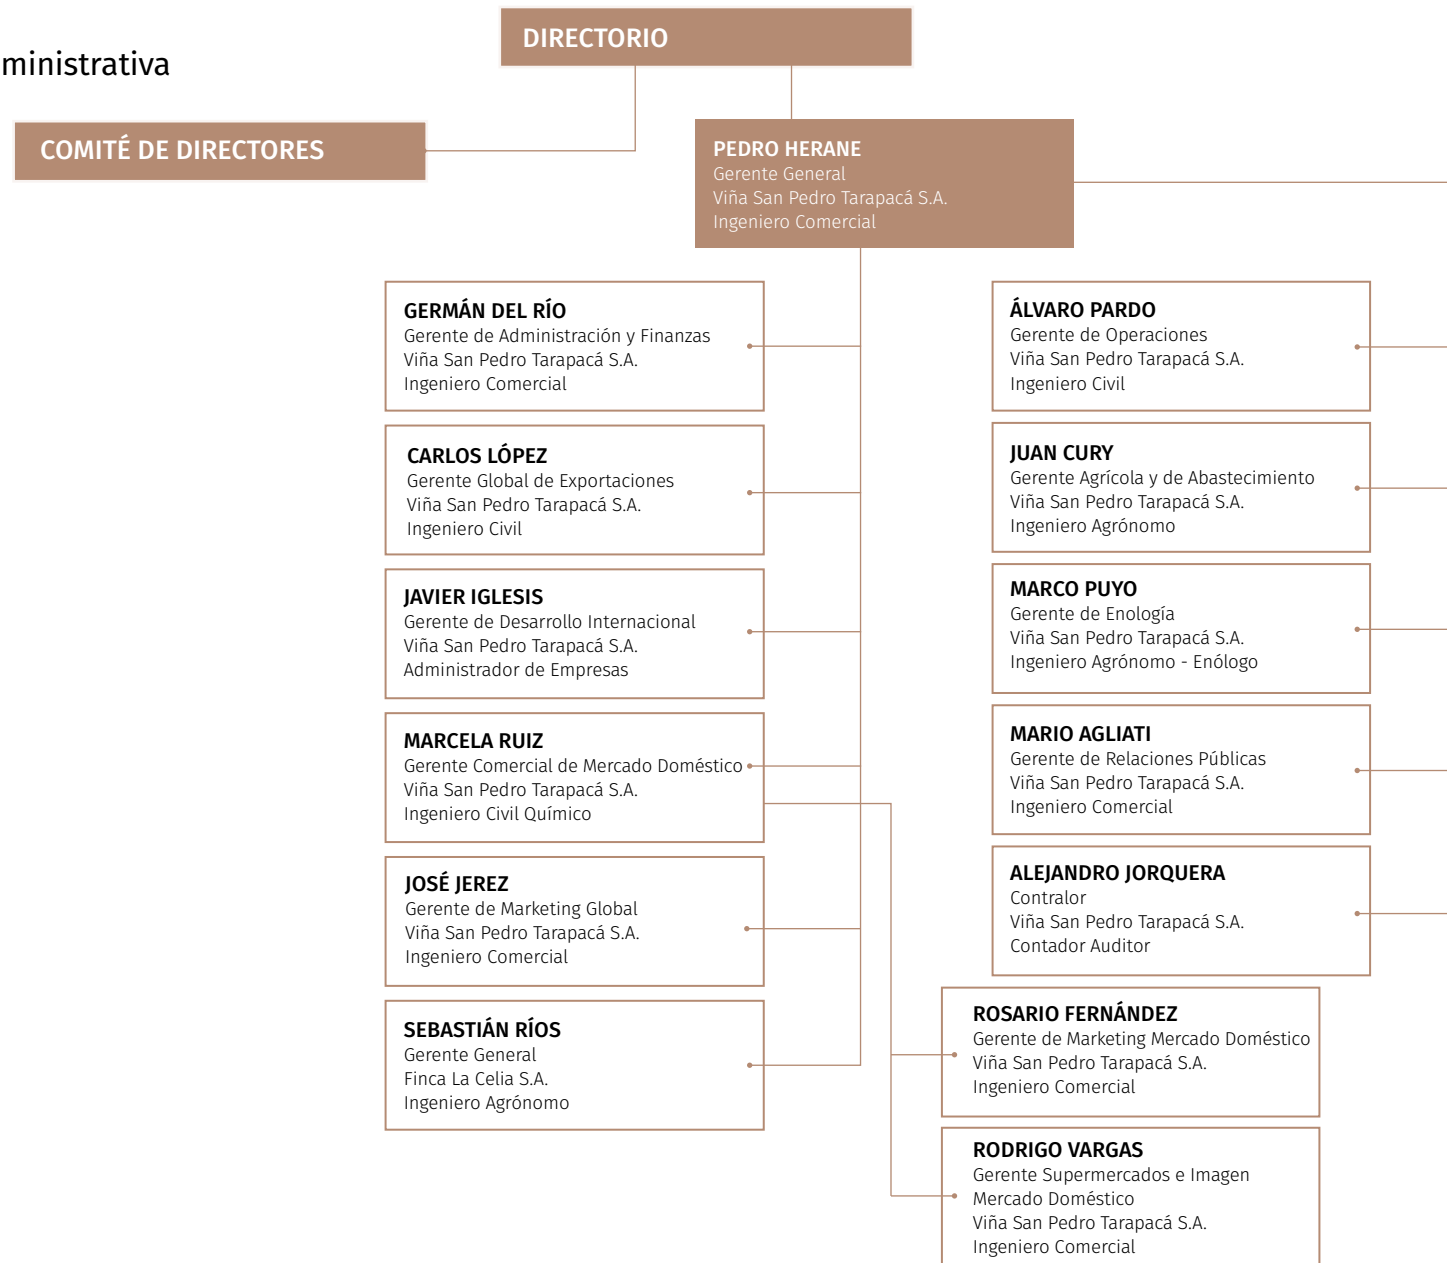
ministrativa

DIRECTORIO

COMITÉ DE DIRECTORES

PEDRO HERANE
Gerente General
Viña San Pedro Tarapacá S.A.
Ingeniero Comercial

GERMÁN DEL RÍO
Gerente de Administración y Finanzas
Viña San Pedro Tarapacá S.A.
Ingeniero Comercial

CARLOS LÓPEZ
Gerente Global de Exportaciones
Viña San Pedro Tarapacá S.A.
Ingeniero Civil

JAVIER IGLESIS
Gerente de Desarrollo Internacional
Viña San Pedro Tarapacá S.A.
Administrador de Empresas

MARCELA RUIZ
Gerente Comercial de Mercado Doméstico
Viña San Pedro Tarapacá S.A.
Ingeniero Civil Químico

JOSÉ JEREZ
Gerente de Marketing Global
Viña San Pedro Tarapacá S.A.
Ingeniero Comercial

SEBASTIÁN RÍOS
Gerente General
Finca La Celia S.A.
Ingeniero Agrónomo

ÁLVARO PARDO
Gerente de Operaciones
Viña San Pedro Tarapacá S.A.
Ingeniero Civil

JUAN CURY
Gerente Agrícola y de Abastecimiento
Viña San Pedro Tarapacá S.A.
Ingeniero Agrónomo

MARCO PUYO
Gerente de Enología
Viña San Pedro Tarapacá S.A.
Ingeniero Agrónomo - Enólogo

MARIO AGLIATI
Gerente de Relaciones Públicas
Viña San Pedro Tarapacá S.A.
Ingeniero Comercial

ALEJANDRO JORQUERA
Contralor
Viña San Pedro Tarapacá S.A.
Contador Auditor

ROSARIO FERNÁNDEZ
Gerente de Marketing Mercado Doméstico
Viña San Pedro Tarapacá S.A.
Ingeniero Comercial

RODRIGO VARGAS
Gerente Supermercados e Imagen Mercado Doméstico
Viña San Pedro Tarapacá S.A.
Ingeniero Comercial